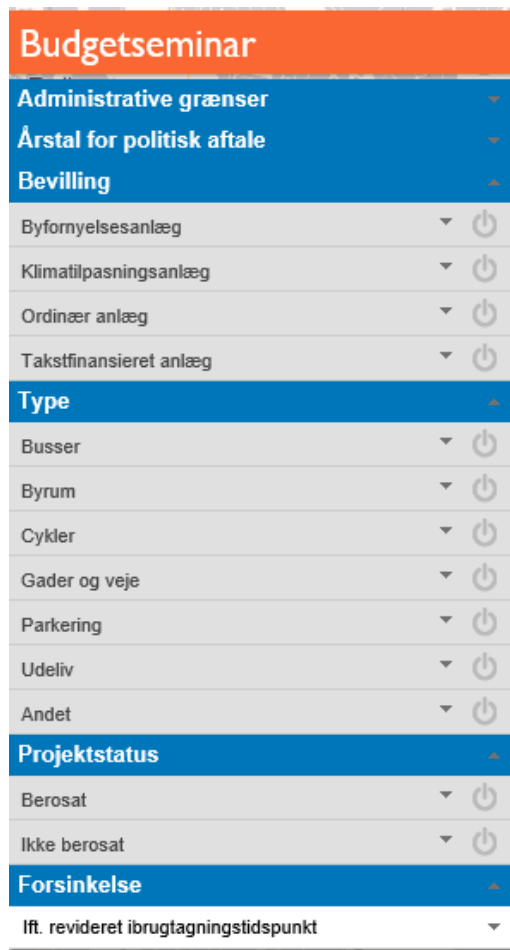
Budgetseminar

Administrative grænser

Årstal for politisk aftale

Bevilling

Byfornyelsesanlæg

Klimatilpasningsanlæg

Ordinær anlæg

Takstfinansieret anlæg

Type

Busser

Byrum

Cykler

Gader og veje

Parkering

Udeliv

Andet

Projektstatus

Berosat

Ikke berosat

Forsinkelse

Ift. revideret ibrugtagningstidspunkt